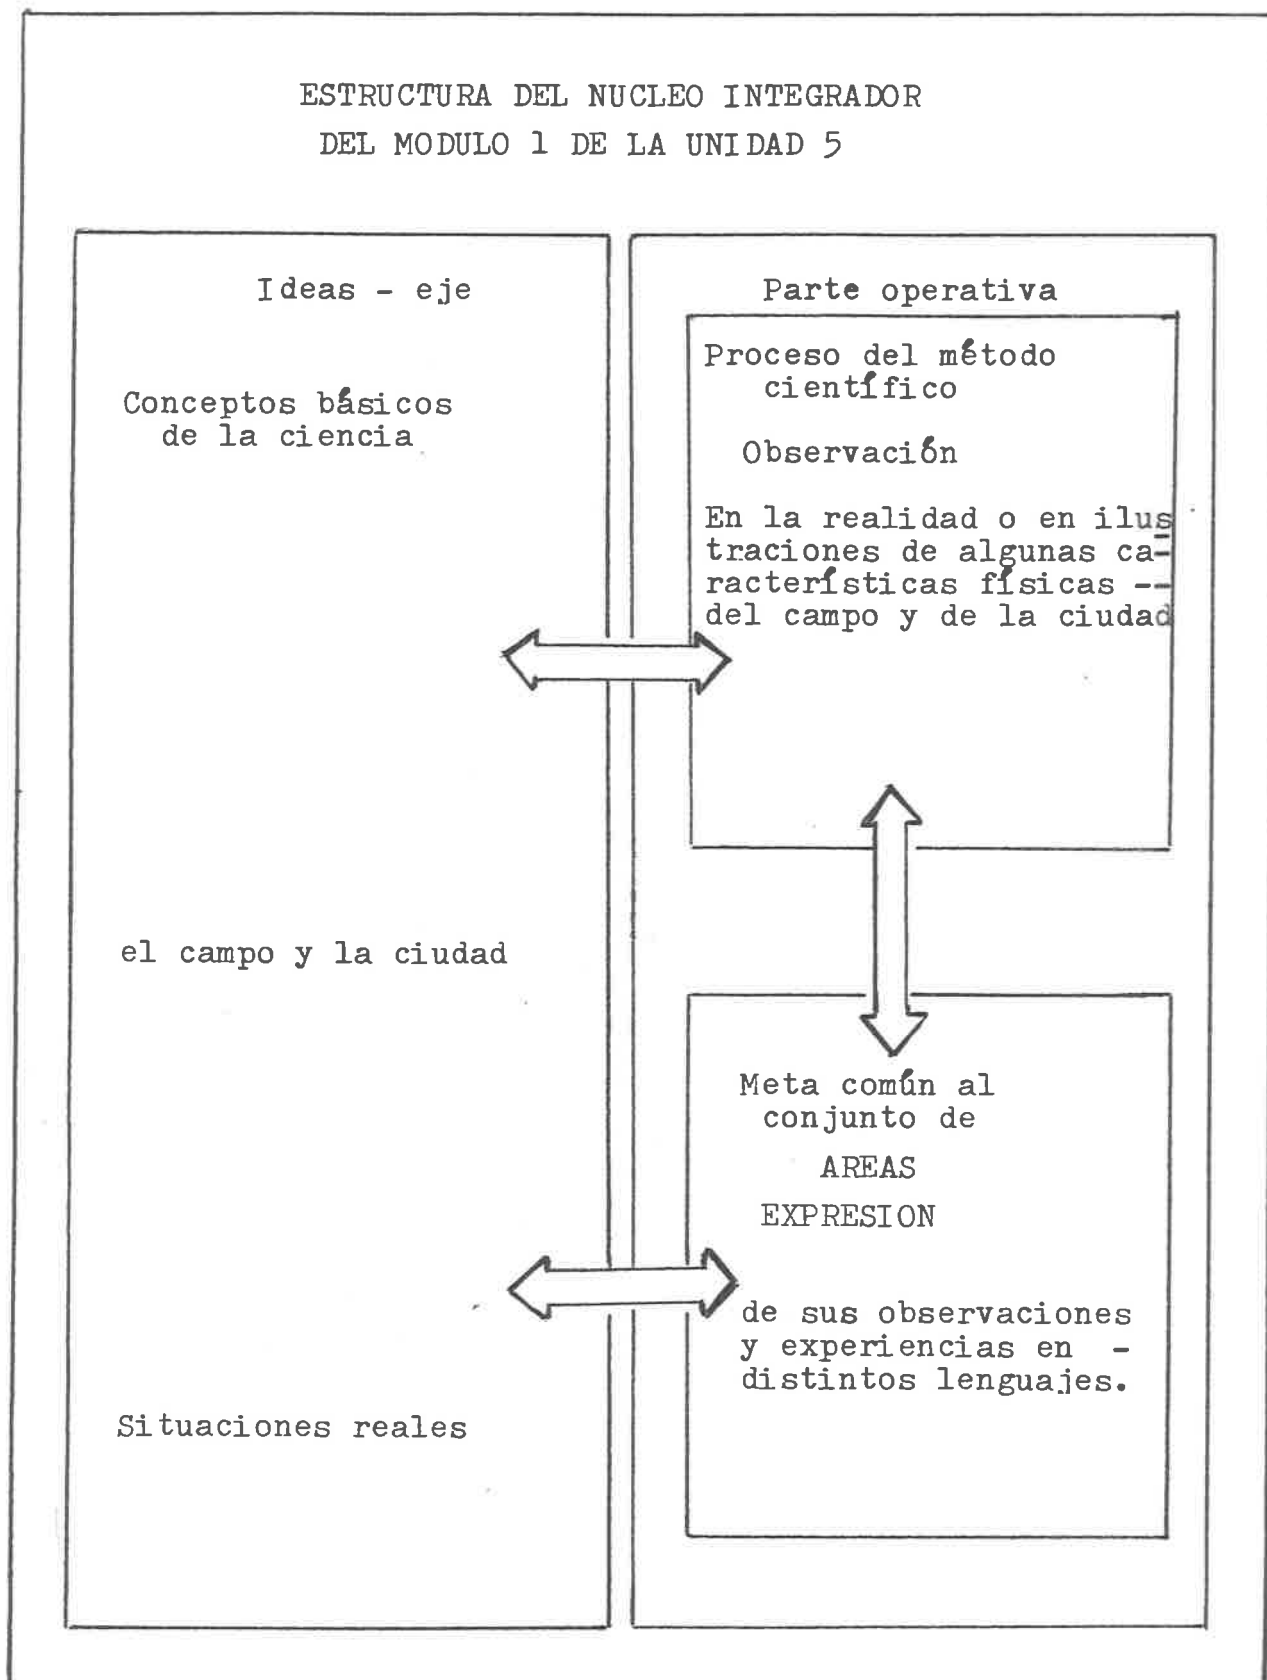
ESTRUCTURA DEL NUCLEO INTEGRADOR
DEL MODULO 1 DE LA UNIDAD 5

Ideas - eje

Conceptos básicos de la ciencia

el campo y la ciudad

Situaciones reales

Parte operativa

Proceso del método científico

Observación

En la realidad o en ilustraciones de algunas características físicas -- del campo y de la ciudad

Meta común al conjunto de

AREAS

EXPRESION

de sus observaciones y experiencias en - distintos lenguajes.